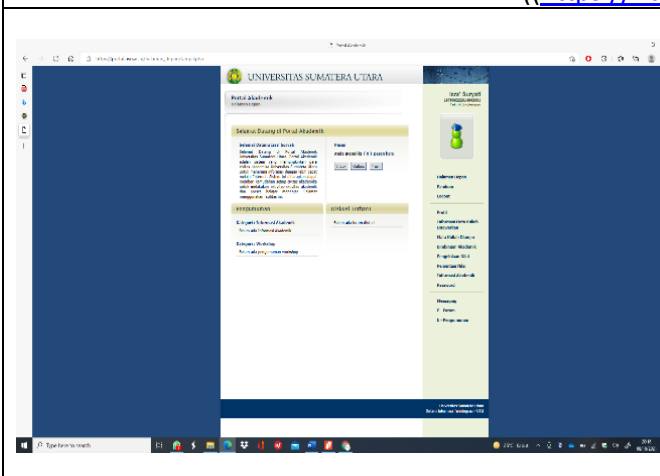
UNIVERSITAS SUMATERA UTARA

Portal Akademik

Selamat Datang di Portal Akademik

Selamat Datang di Portal Akademik

Pengumuman

Kategori: Informasi Akademik

Kategori: Workshop

Informasi Sistem

Yusuf Suryadi

Halaman Depan

Profil

Logout

Profil

Perwalian

Hasil Studi

Evaluasi Akademik

Pengisian KRS

Nilai

Jadwal Akademik

Password

Pesan

Type here to search